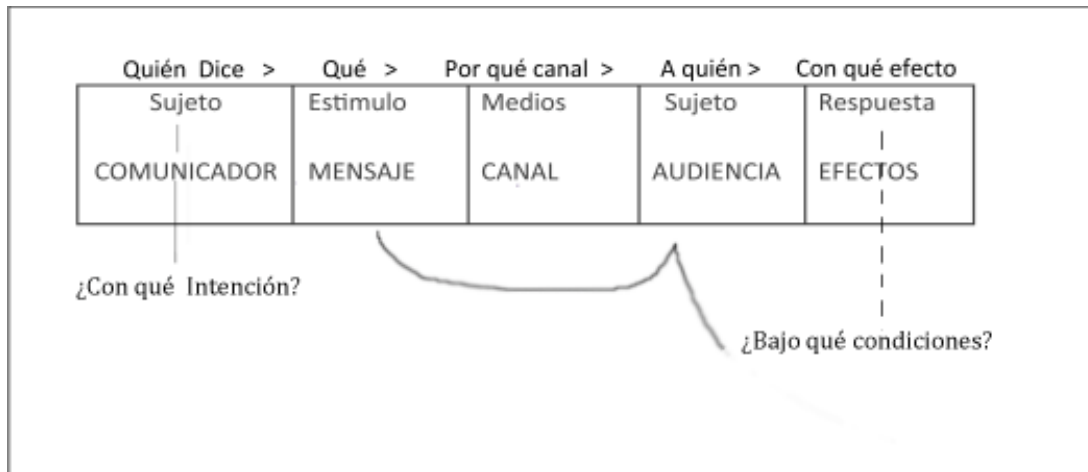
Quién Dice > Qué > Por qué canal > A quién > Con qué efecto

| Sujeto | Estimulo | Medios | Sujeto | Respuesta |
|---|---|---|---|---|
| COMUNICADOR | MENSAJE | CANAL | AUDIENCIA | EFECTOS |

¿Con qué Intención?

¿Bajo qué condiciones?